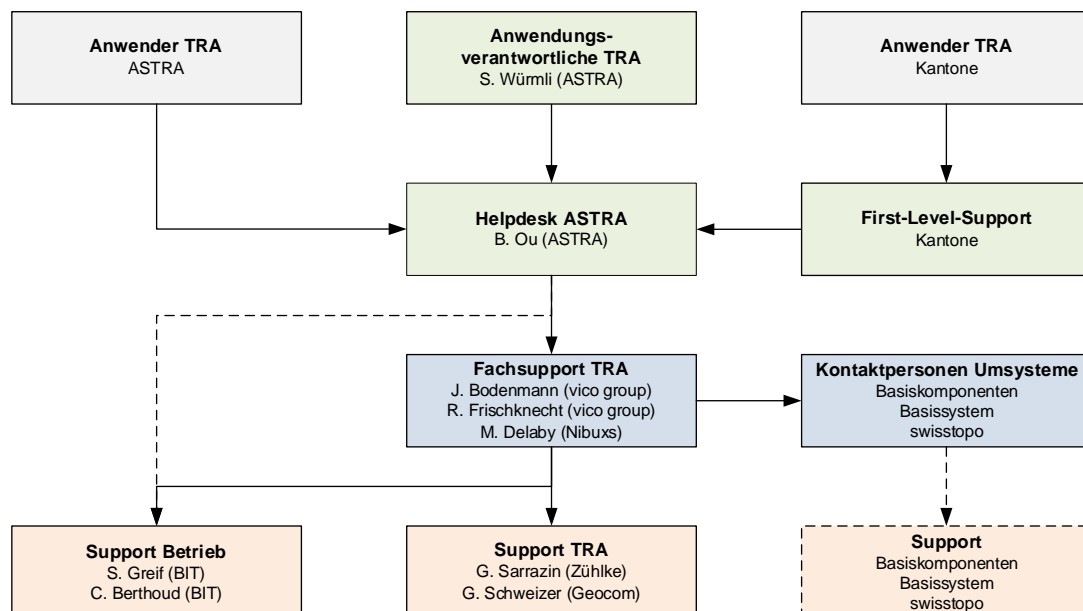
**Anwender TRA**
ASTRA

**Anwendungsverantwortliche TRA**
S. Würmli (ASTRA)

**Anwender TRA**
Kantone

**Helpdesk ASTRA**
B. Ou (ASTRA)

**First-Level-Support**
Kantone

**Fachsupport TRA**
J. Bodenmann (vico group)
R. Frischknecht (vico group)
M. Delaby (Nibuxs)

**Kontaktpersonen Umsysteme**
Basiskomponenten
Basissystem
swisstopo

**Support Betrieb**
S. Greif (BIT)
C. Berthoud (BIT)

**Support TRA**
G. Sarrazin (Zühlke)
G. Schweizer (Geocom)

**Support**
Basiskomponenten
Basissystem
swisstopo